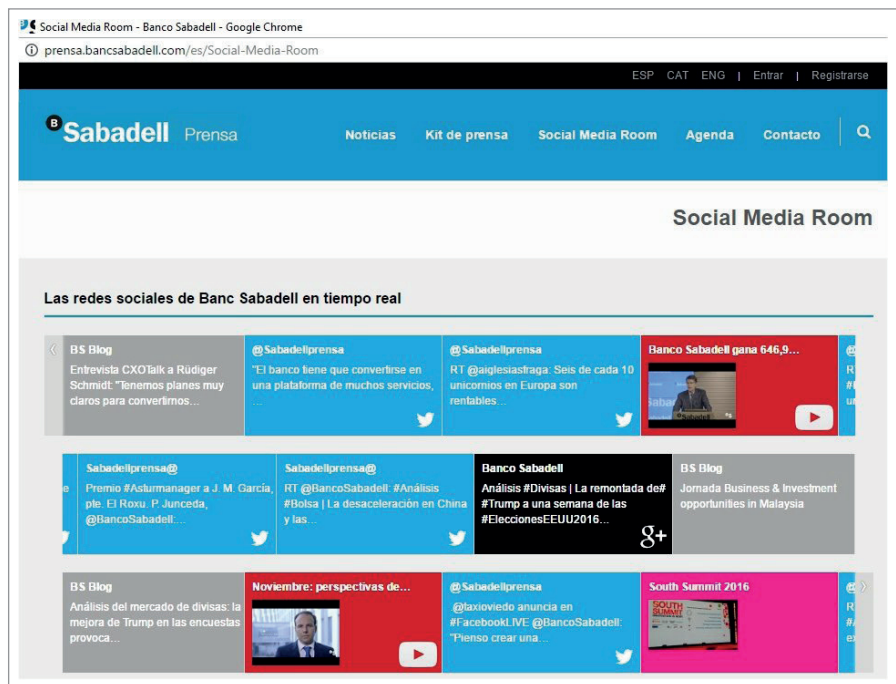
Social Media Room - Banco Sabadell - Google Chrome

prensa.bancsabadell.com/es/Social-Media-Room

ESP CAT ENG | Entrar | Registrarse

Sabadell Prensa

Noticias Kit de prensa Social Media Room Agenda Contacto

Social Media Room

Las redes sociales de Banc Sabadell en tiempo real

BS Blog
Entrevista CXOTalk a Rüdiger Schmidt: "Tenemos planes muy claros para convertirnos...

@Sabadellprensa
"El banco tiene que convertirse en una plataforma de muchos servicios, ...

@Sabadellprensa
RT @aiglesiasfraga: Seis de cada 10 unicornios en Europa son rentables...

Banco Sabadell gana 646,9...

Sabadellprensa@
Premio #Asturmanager a J. M. García, pte. El Roxu. P. Junceda, @BancoSabadell:...

Sabadellprensa@
RT @BancoSabadell: #Análisis #Bolsa | La desaceleración en China y las...

Banco Sabadell
Análisis #Divisas | La remontada de# #Trump a una semana de las #EleccionesEEUU2016...

BS Blog
Jornada Business & Investment opportunities in Malaysia

BS Blog
Análisis del mercado de divisas: la mejora de Trump en las encuestas provoca...

Noviembre: perspectivas de...

@Sabadellprensa
@taxioviedo anuncia en #FacebookLIVE @BancoSabadell: "Pienso crear una...

South Summit 2016